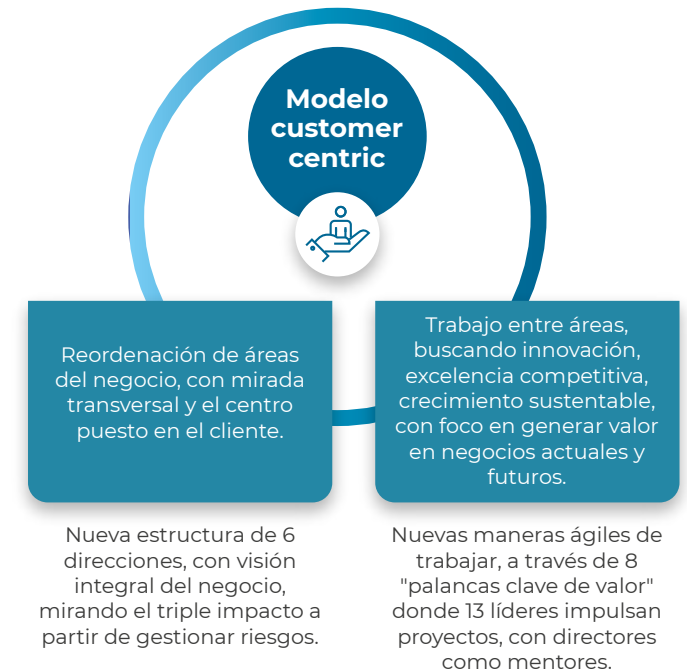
Modelo customer centric

Reordenación de áreas del negocio, con mirada transversal y el centro puesto en el cliente.

Trabajo entre áreas, buscando innovación, excelencia competitiva, crecimiento sustentable, con foco en generar valor en negocios actuales y futuros.

Nueva estructura de 6 direcciones, con visión integral del negocio, mirando el triple impacto a partir de gestionar riesgos.

Nuevas maneras ágiles de trabajar, a través de 8 "palancas clave de valor" donde 13 líderes impulsan proyectos, con directores como mentores.